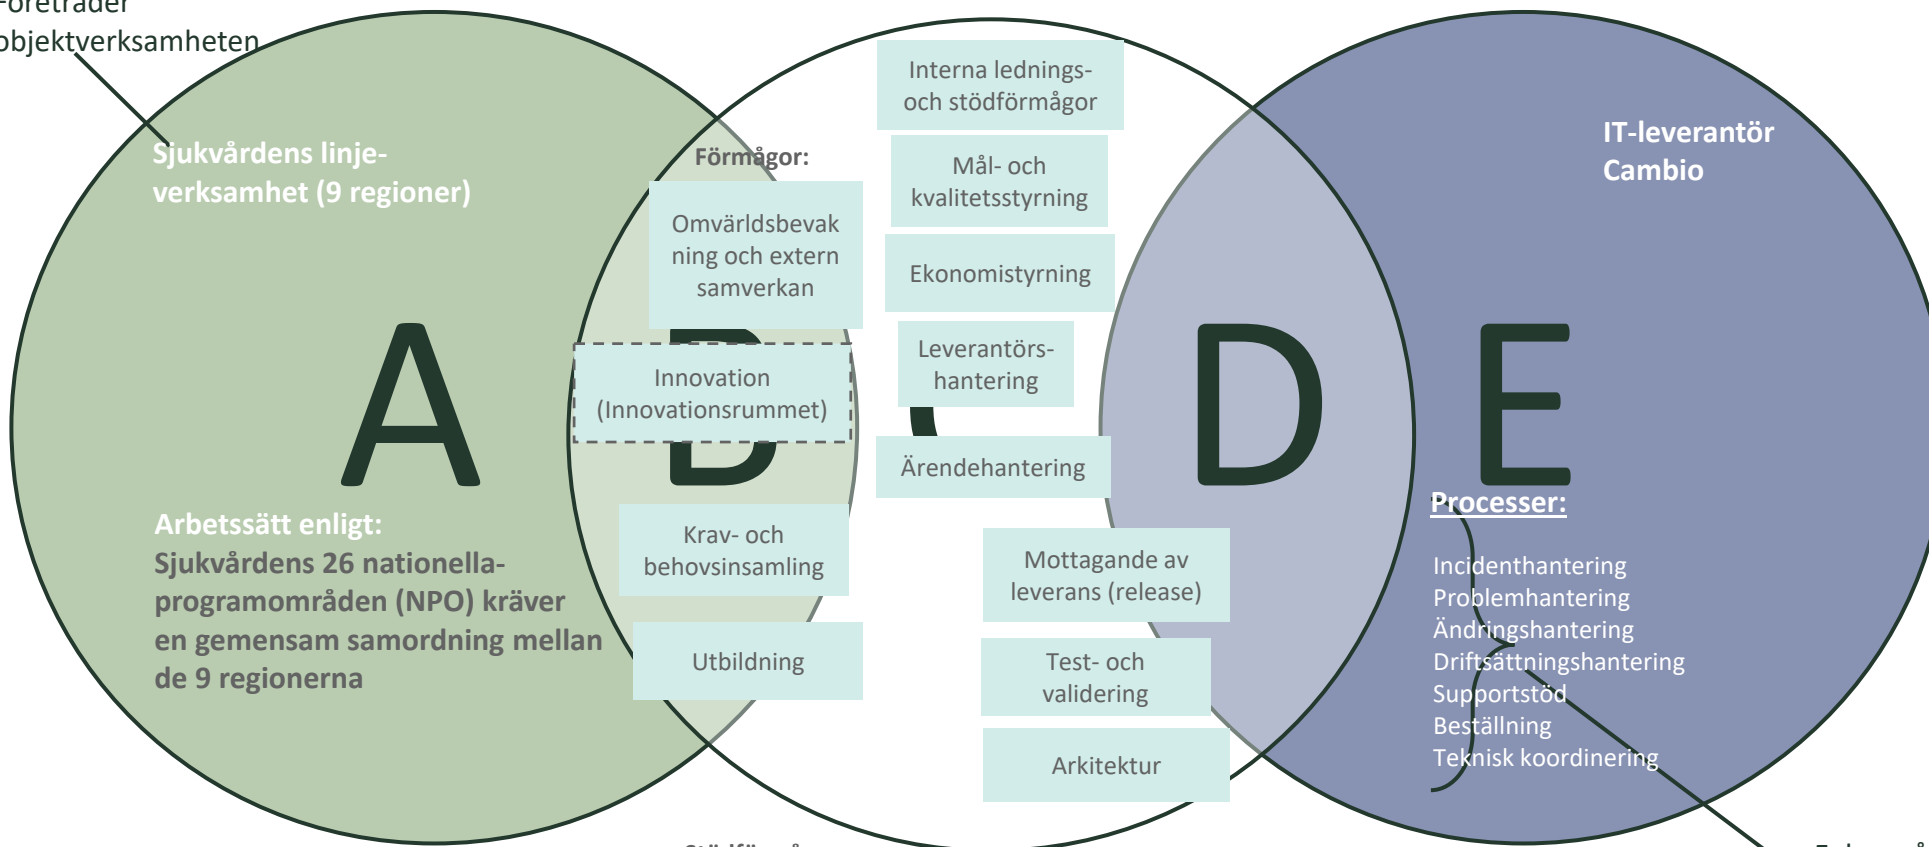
Företräder objektverksamheten

Sjukvårdens linjeverksamhet (9 regioner)

A

Arbetssätt enligt:
Sjukvårdens 26 nationella-programområden (NPO) kräver en gemensam samordning mellan de 9 regionerna

Förmågor:

Omvärldsbevakning och extern samverkan

B

Innovation (Innovationsrummet)

Krav- och behovsinsamling

Utbildning

C

Interna lednings- och stödförmågor

Mål- och kvalitetsstyrning

Ekonomistyrning

Leverantörshantering

Ärendehantering

Mottagande av leverans (release)

Test- och validering

Arkitektur

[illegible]

D

IT-leverantör Cambio

E

Processer:

Incidenthantering
Problemhantering
Ändringshantering
Driftsättningshantering
Supportstöd
Beställning
Teknisk koordinering

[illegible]